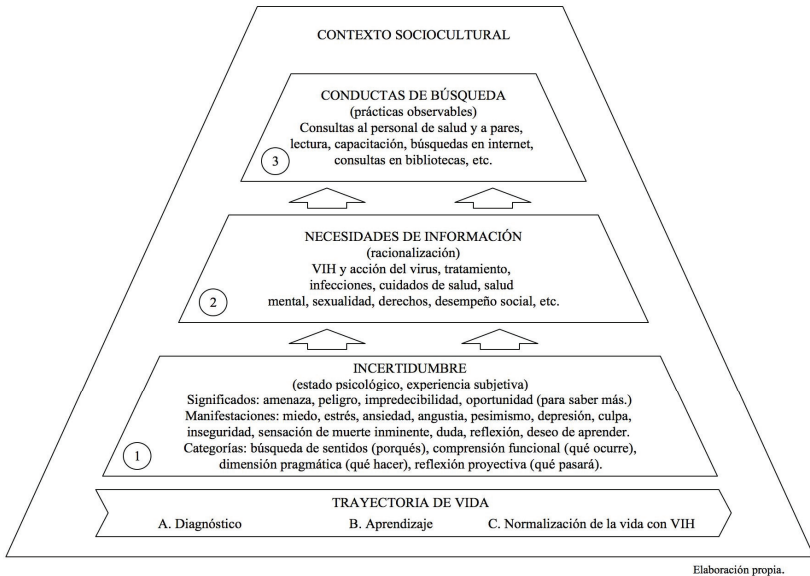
CONTEXTO SOCIOCULTURAL

CONDUCTAS DE BÚSQUEDA
(prácticas observables)
Consultas al personal de salud y a pares, lectura, capacitación, búsquedas en internet, consultas en bibliotecas, etc.
3

NECESIDADES DE INFORMACIÓN
(racionalización)
VIH y acción del virus, tratamiento, infecciones, cuidados de salud, salud mental, sexualidad, derechos, desempeño social, etc.
2

INCERTIDUMBRE
(estado psicológico, experiencia subjetiva)
Significados: amenaza, peligro, impredecibilidad, oportunidad (para saber más.)
Manifestaciones: miedo, estrés, ansiedad, angustia, pesimismo, depresión, culpa, inseguridad, sensación de muerte inminente, duda, reflexión, deseo de aprender.
Categorías: búsqueda de sentidos (porqués), comprensión funcional (qué ocurre), dimensión pragmática (qué hacer), reflexión proyectiva (qué pasará).
1

TRAYECTORIA DE VIDA
A. Diagnóstico B. Aprendizaje C. Normalización de la vida con VIH

Elaboración propia.